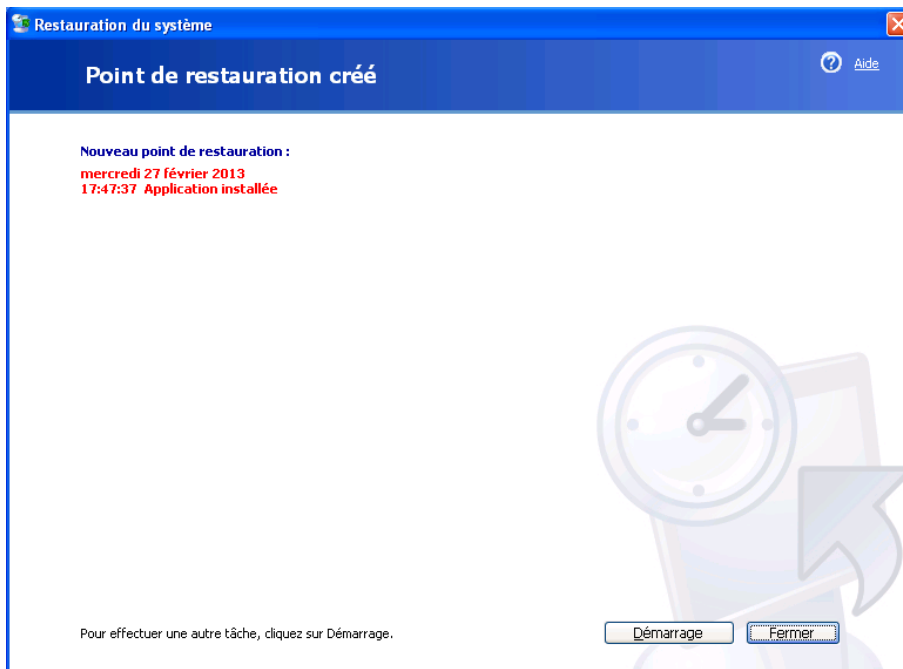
Restauration du système

Point de restauration créé

Aide

Nouveau point de restauration :
mercredi 27 février 2013
17:47:37 Application installée

Pour effectuer une autre tâche, cliquez sur Démarrage.

Démarrage

Fermer